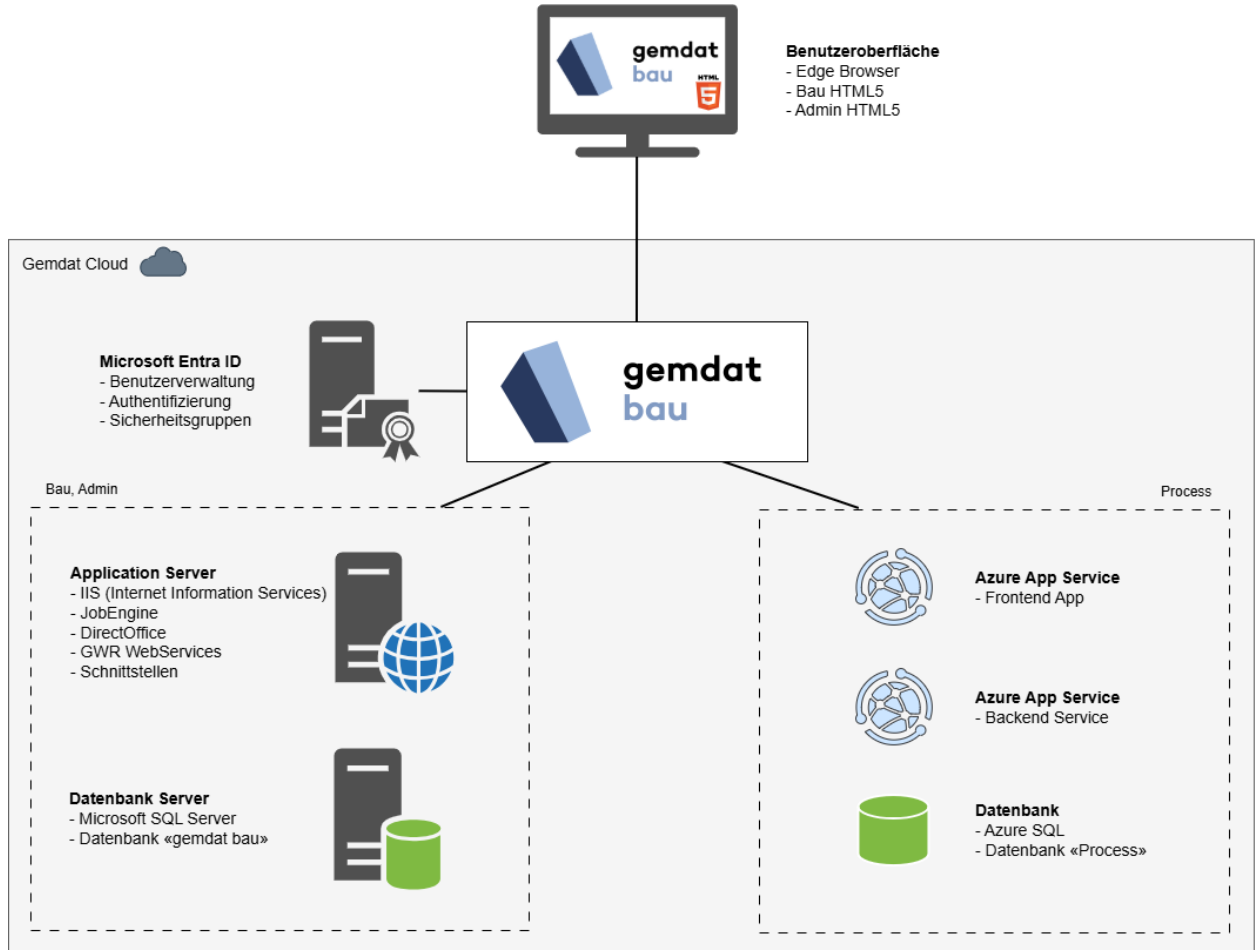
gemdat bau
HTML 5

**Benutzeroberfläche**
- Edge Browser
- Bau HTML5
- Admin HTML5

Gemdat Cloud

**Microsoft Entra ID**
- Benutzerverwaltung
- Authentifizierung
- Sicherheitsgruppen

gemdat bau

Bau, Admin

**Application Server**
- IIS (Internet Information Services)
- JobEngine
- DirectOffice
- GWR WebServices
- Schnittstellen

**Datenbank Server**
- Microsoft SQL Server
- Datenbank «gemdat bau»

Process

**Azure App Service**
- Frontend App

**Azure App Service**
- Backend Service

**Datenbank**
- Azure SQL
- Datenbank «Process»